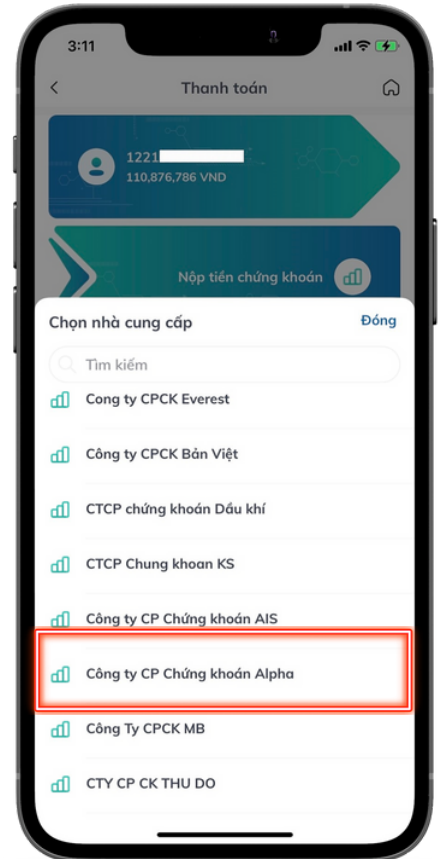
3:11

Thanh toán

1221
110,876,786 VND

Nộp tiền chứng khoán

Chọn nhà cung cấp
Đóng

Tìm kiếm

Cong ty CPCK Everest

Công ty CPCK Bản Việt

CTCP chứng khoán Dầu khí

CTCP Chung khoan KS

Công ty CP Chứng khoán AIS

Công ty CP Chứng khoán Alpha

Công Ty CPCK MB

CTY CP CK THU DO